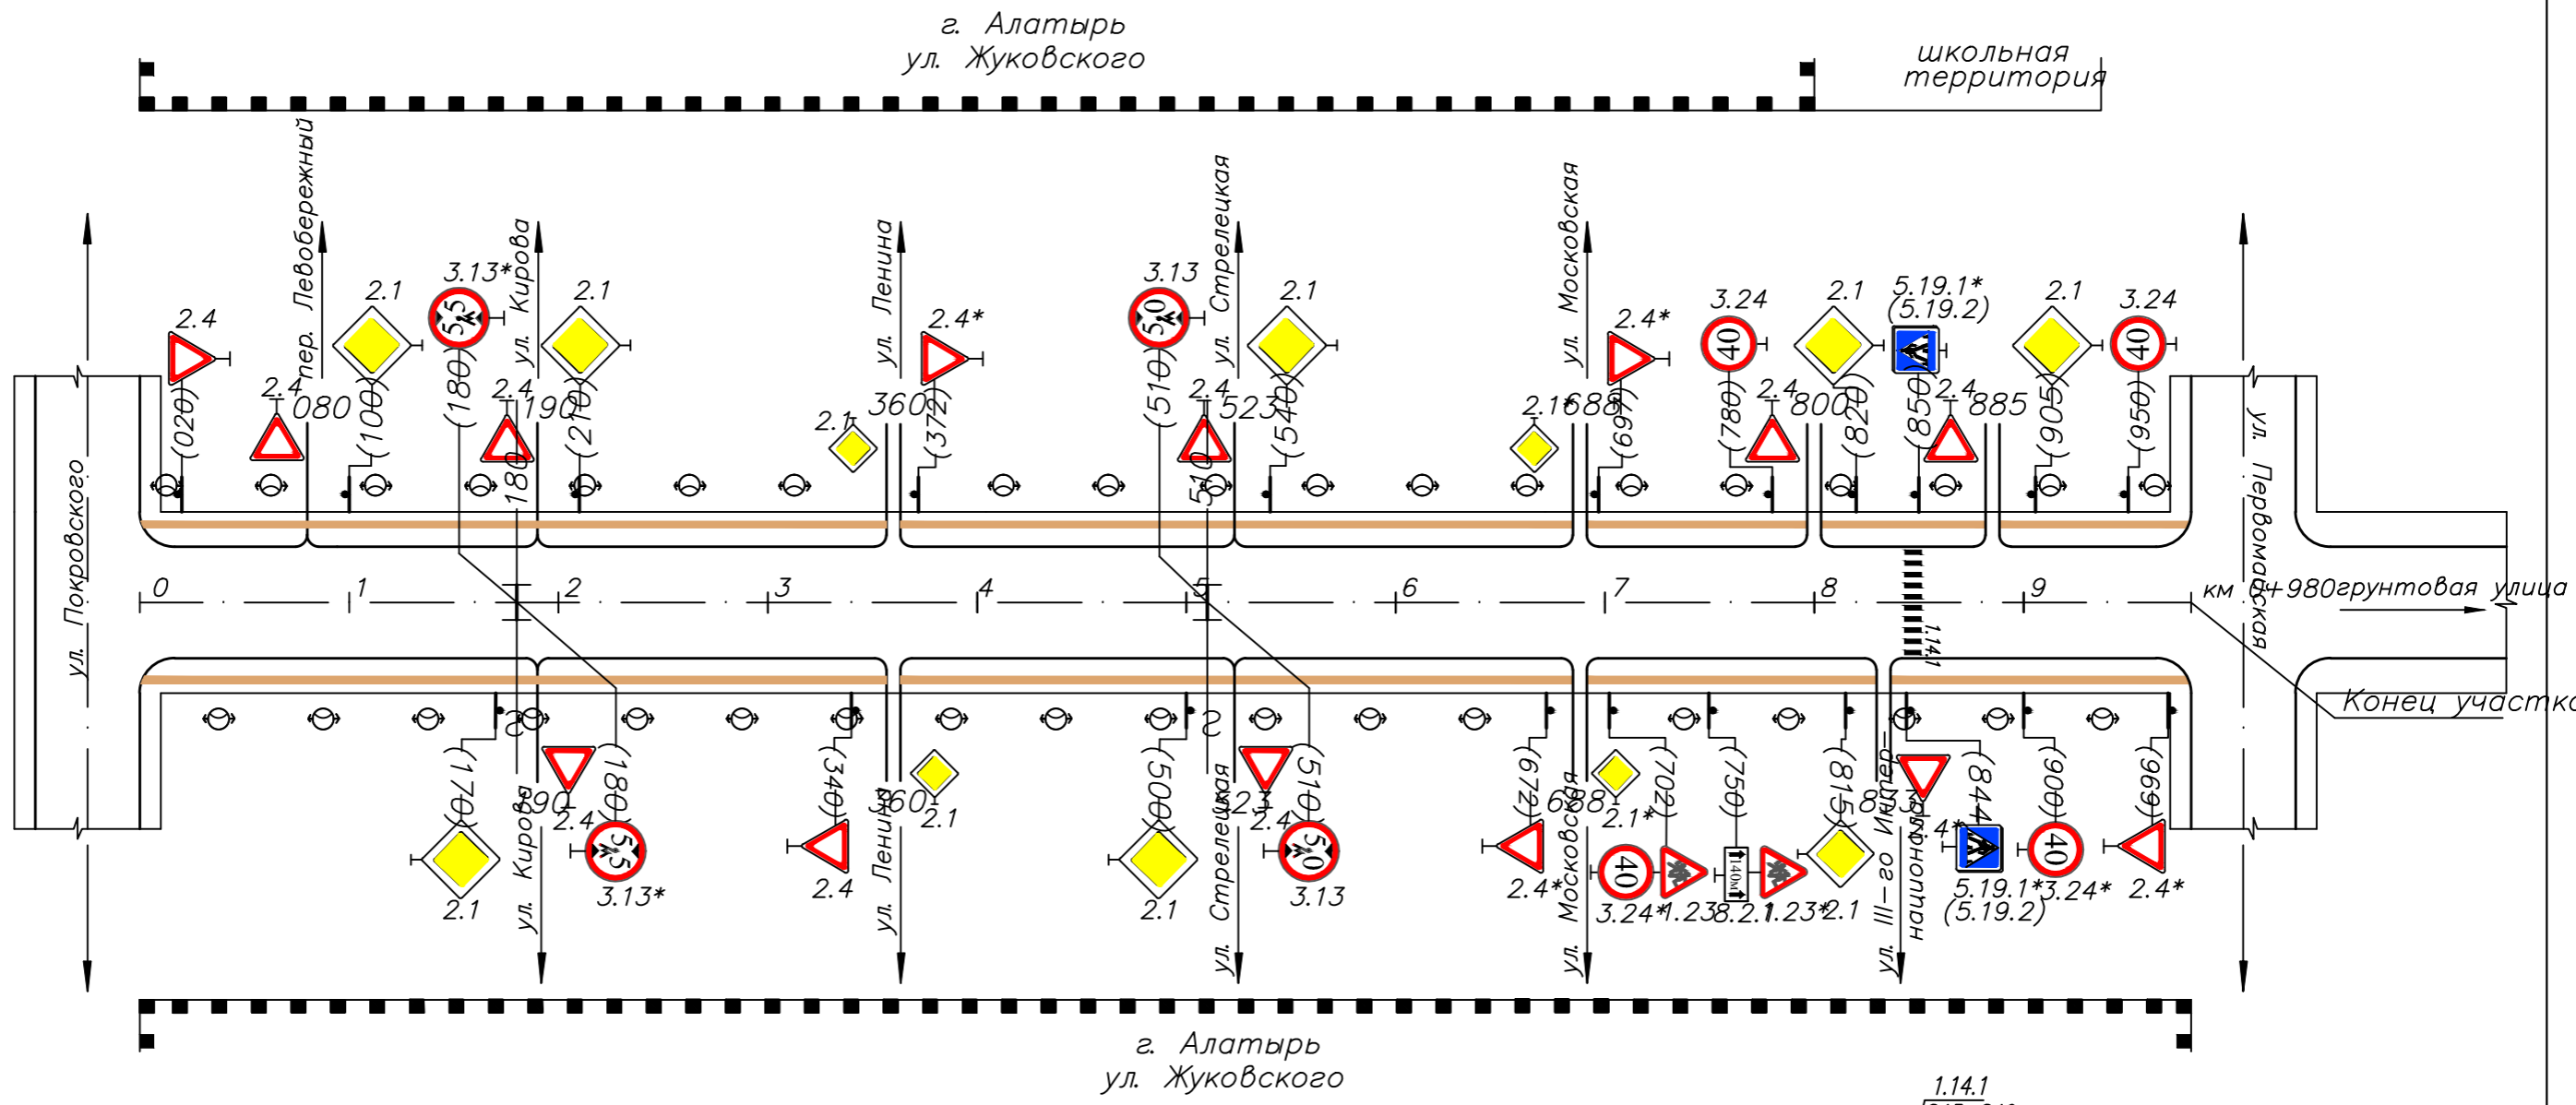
г. Алатырь
ул. Жуковского

школьная территория

пер. Левобережный
ул. Кирова
ул. Ленина
ул. Стрелецкая
ул. Московская

2.4
2.4
080
2.1
(100)
3.13*
5,5
(180)
2.4
190
2.1
(210)
180
(020)
2.1
360
2.4*
(372)
3.13
5,0
(510)
2.4
523
2.1
(540)
510
2.1
688
2.4*
(697)
3.24
40
(780)
2.4
800
2.1
(820)
5.19.1*
(5.19.2)
(850)
2.4
885
2.1
(905)
3.24
40
(950)

ул. Покровского

0
1
2
3
4
5
6
7
8
9
км 0+980
грунтовая улица

ул. Первомайская

1.14.1

Конец участк

(170)
2.1
ул. Кирова
190
2.4
(180)
5,5
3.13*
(340)
2.4
ул. Ленина
360
2.1
(500)
2.1
ул. Стрелецкая
523
2.4
(510)
5,0
3.13
(672)
2.4*
ул. Московская
688
2.1*
(702)
40
3.24*
1.23
(750)
140м
8.2.1
1.23*
(815)
2.1
815
ул. III-го Интернационала
(844)
2.4*
5.19.1*
(5.19.2)
(900)
40
3.24*
(966)
2.4*

г. Алатырь
ул. Жуковского

1.14.1